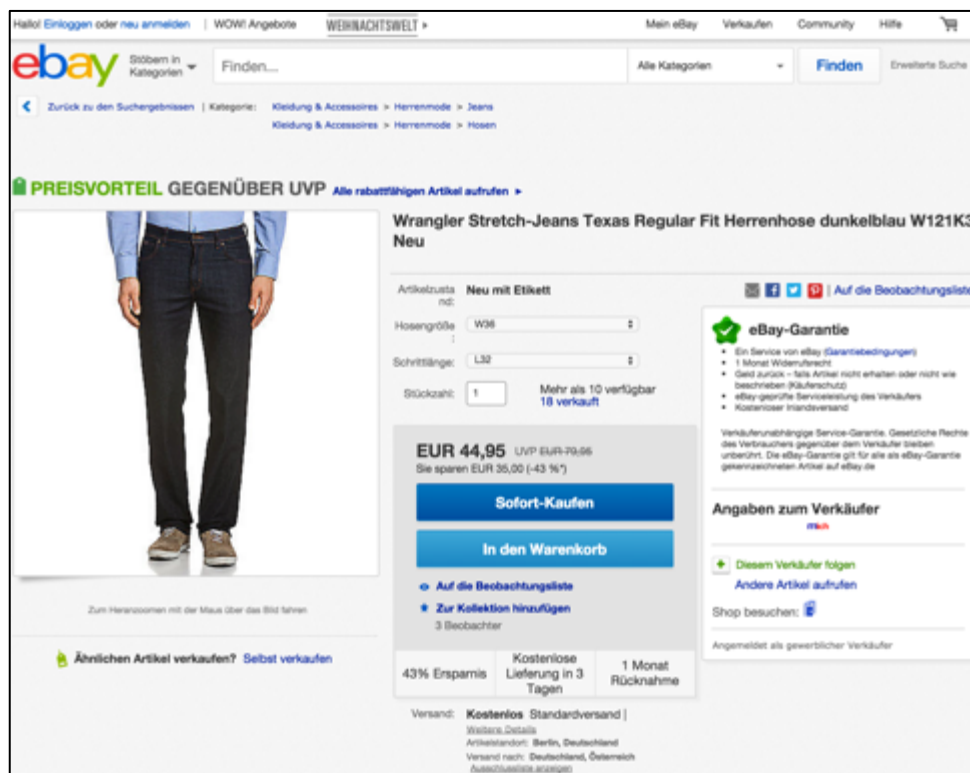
Hallo! Einloggen oder neu anmelden | WOW! Angebote | WEIHNACHTSWELT ▸ | Mein eBay | Verkaufen | Community | Hilfe

ebay | Stöbern in Kategorien | Finden... | Alle Kategorien | Finden | Erweiterte Suche

Zurück zu den Suchergebnissen | Kategorie: Kleidung & Accessoires > Herrenmode > Jeans
Kleidung & Accessoires > Herrenmode > Hosen

PREISVORTEIL GEGENÜBER UVP Alle rabattfähigen Artikel aufrufen ▸

Wrangler Stretch-Jeans Texas Regular Fit Herrenhose dunkelblau W121K3 Neu

Artikelzustand: Neu mit Etikett

Auf die Beobachtungsliste

Hosengröße: W36

Schrittlänge: L32

Stückzahl: 1 Mehr als 10 verfügbar 18 verkauft

EUR 44,95 UVP EUR 79,95
Sie sparen EUR 35,00 (-43 %*)

Sofort-Kaufen

In den Warenkorb

Auf die Beobachtungsliste

Zur Kollektion hinzufügen

3 Beobachter

| 43% Ersparnis | Kostenlose Lieferung in 3 Tagen | 1 Monat Rücknahme |
|---|---|---|

Versand: Kostenlos Standardversand |
Weitere Details
Artikelstandort: Berlin, Deutschland
Versand nach: Deutschland, Österreich
Ausschlussliste anzeigen

eBay-Garantie
• Ein Service von eBay (Garantiebedingungen)
• 1 Monat Widerrufsrecht
• Geld zurück – falls Artikel nicht erhalten oder nicht wie beschrieben (Käuferschutz)
• eBay-geprüfte Serviceleistung des Verkäufers
• Kostenloser Inlandsversand

Verkäuferunabhängige Service-Garantie. Gesetzliche Rechte des Verbrauchers gegenüber dem Verkäufer bleiben unberührt. Die eBay-Garantie gilt für alle als eBay-Garantie gekennzeichneten Artikel auf eBay.de

Angaben zum Verkäufer

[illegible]

Diesem Verkäufer folgen
Andere Artikel aufrufen
Shop besuchen:

Angemeldet als gewerblicher Verkäufer

Zum Heranzoomen mit der Maus über das Bild fahren

Ähnlichen Artikel verkaufen? Selbst verkaufen